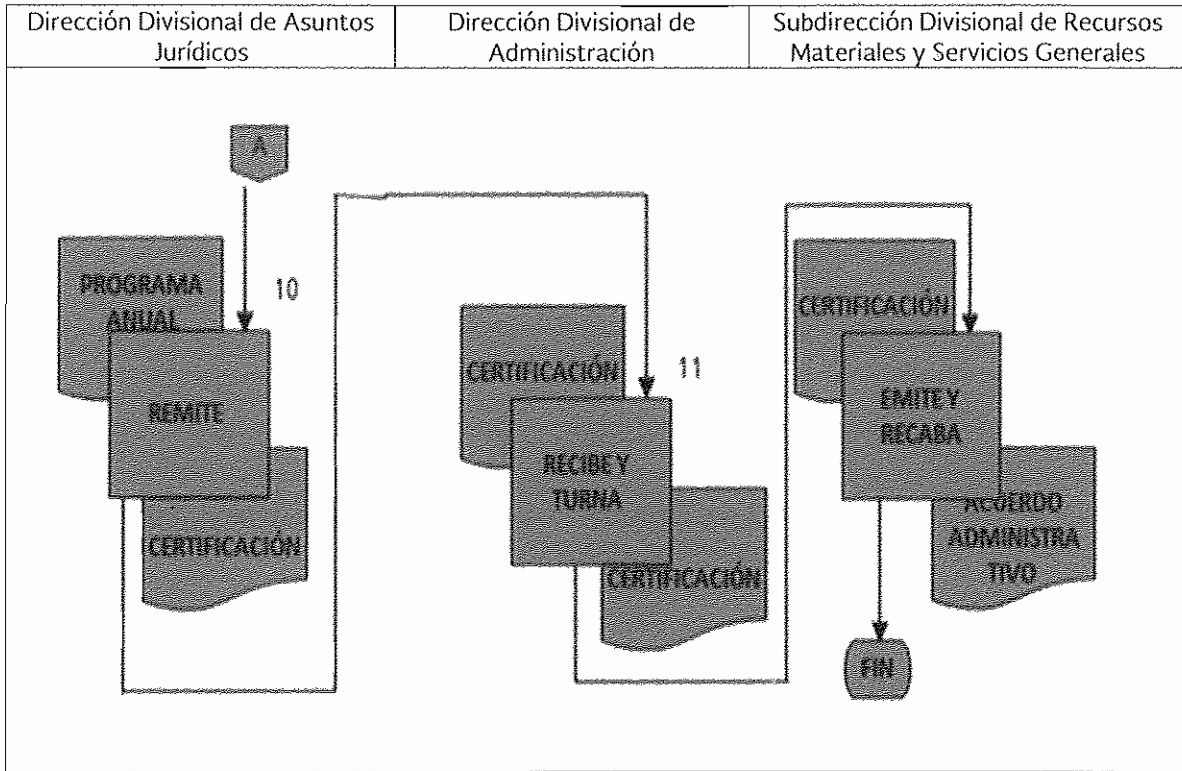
| Dirección Divisional de Asuntos Jurídicos | Dirección Divisional de Administración | Subdirección Divisional de Recursos Materiales y Servicios Generales |
|---|---|---|

A

PROGRAMA ANUAL

10

REMITE

CERTIFICACIÓN

CERTIFICACIÓN

11

RECIBE Y TURNA

CERTIFICACIÓN

CERTIFICACIÓN

EMITE Y RECABA

ACUERDO ADMINISTRATIVO

FIN